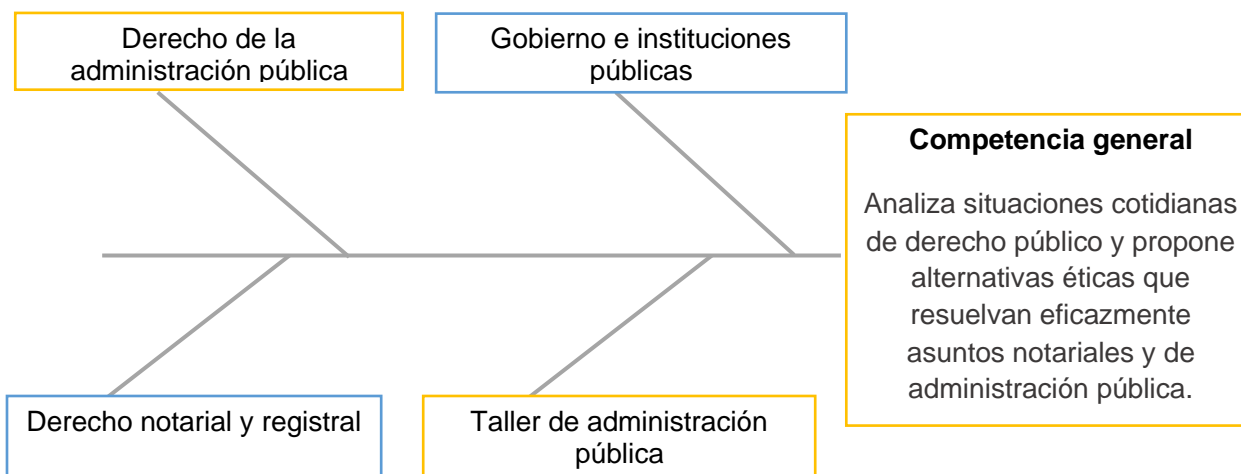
Derecho de la administración pública

Gobierno e instituciones públicas

Competencia general

Analiza situaciones cotidianas de derecho público y propone alternativas éticas que resuelvan eficazmente asuntos notariales y de administración pública.

Derecho notarial y registral

Taller de administración pública